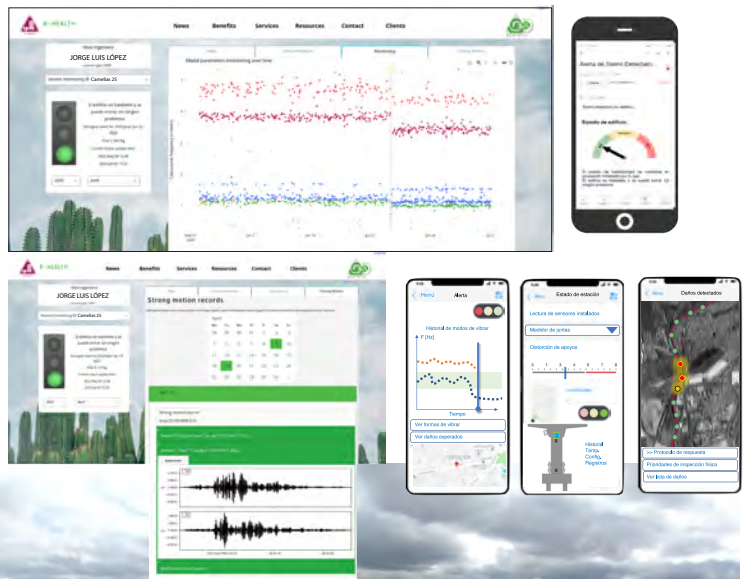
AI-HEALTH

News Benefits Services Resources Contact Clients

JORGE LUIS LÓPEZ

Camelias 25

Modal parameters monitoring over time

Monitoring

AI-HEALTH

News Benefits Services Resources Contact Clients

JORGE LUIS LÓPEZ

Camelias 25

Strong motion records

Alerta

Historial de modos de vibrar

F [Hz]

Tiempo

Ver formas de vibrar

Ver daños esperados

Estado de estación

Lectura de sensores instalados

Medidor de juntas

Distorsión de apoyos

Historial
Temp.
Config.
Registros

Daños detectados

>> Protocolo de respuesta

Prioridades de inspección física

Ver lista de daños

Avenida del Distrito Detectado

Estado de edificio: